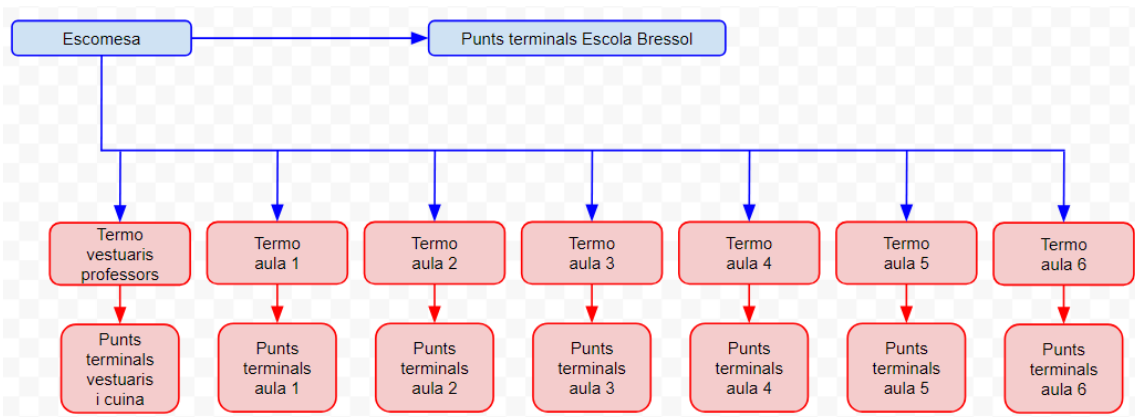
Escomesa

Punts terminals Escola Bressol

Termo vestuaris professors

Punts terminals vestuaris i cuina

Termo aula 1

Punts terminals aula 1

Termo aula 2

Punts terminals aula 2

Termo aula 3

Punts terminals aula 3

Termo aula 4

Punts terminals aula 4

Termo aula 5

Punts terminals aula 5

Termo aula 6

Punts terminals aula 6